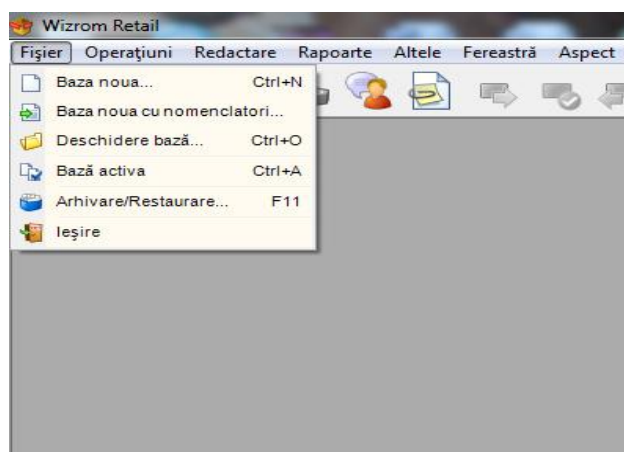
Wizrom Retail

Fişier Operaţiuni Redactare Rapoarte Altele Fereastră Aspect

Baza noua... Ctrl+N
Baza noua cu nomenclatori...
Deschidere bază... Ctrl+O
Bază activa Ctrl+A
Arhivare/Restaurare... F11
Ieşire